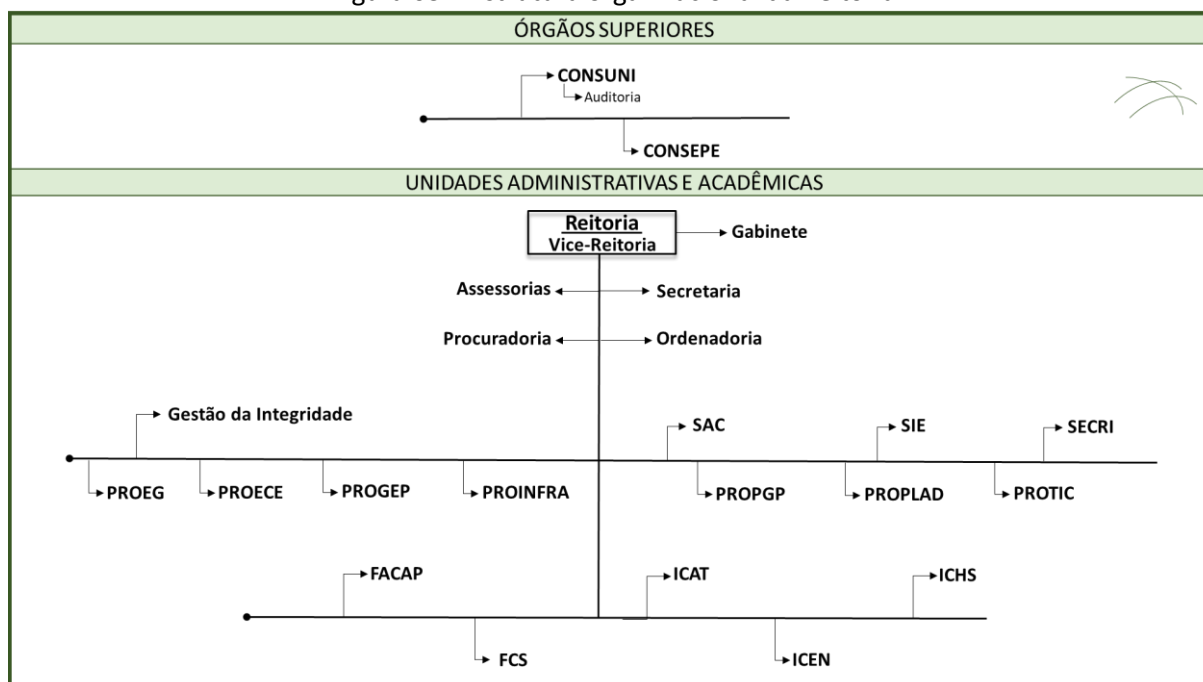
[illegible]

ÓRGÃOS SUPERIORES

CONSUNI
Auditoria
CONSEPE

UNIDADES ADMINISTRATIVAS E ACADÊMICAS

Reitoria
Vice-Reitoria
Gabinete
Assessorias
Secretaria
Procuradoria
Ordenadoria

Gestão da Integridade
SAC
SIE
SECRI
PROEG
PROECE
PROGEP
PROINFRA
PROPGP
PROPLAD
PROTIC

FACAP
ICAT
ICHS
FCS
ICEN